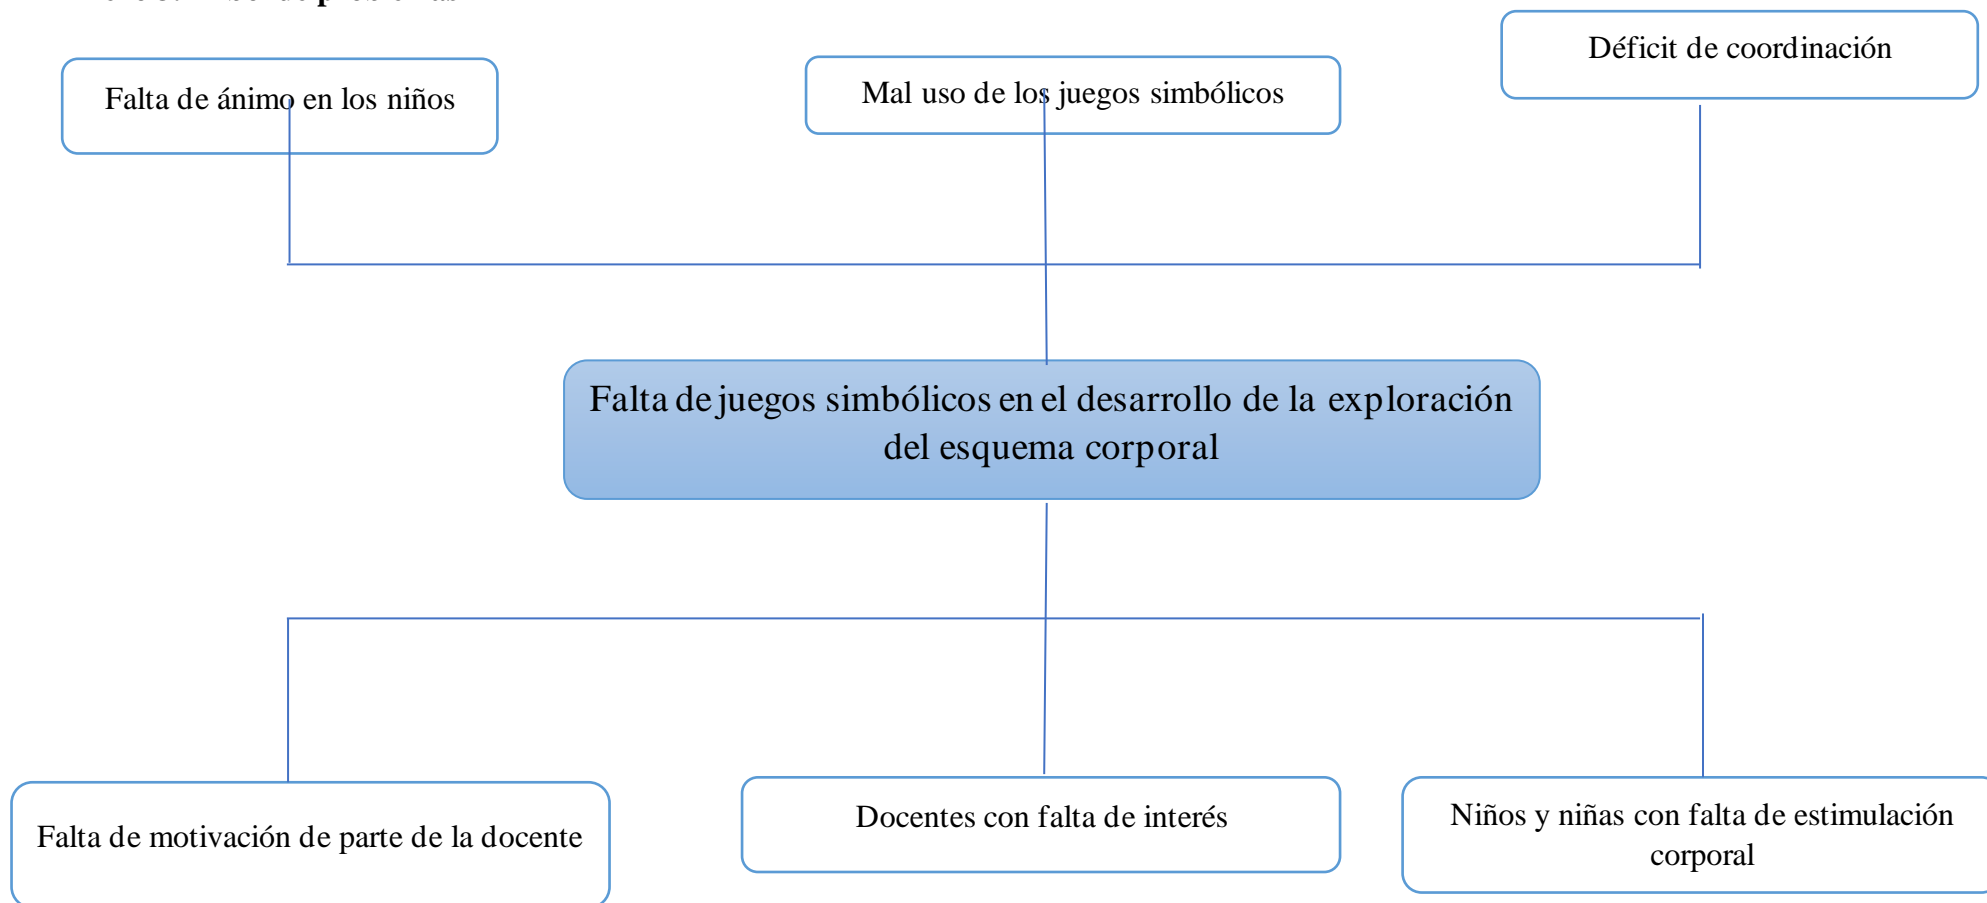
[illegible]

Falta de ánimo en los niños

Mal uso de los juegos simbólicos

Déficit de coordinación

Falta de juegos simbólicos en el desarrollo de la exploración del esquema corporal

Falta de motivación de parte de la docente

Docentes con falta de interés

Niños y niñas con falta de estimulación corporal